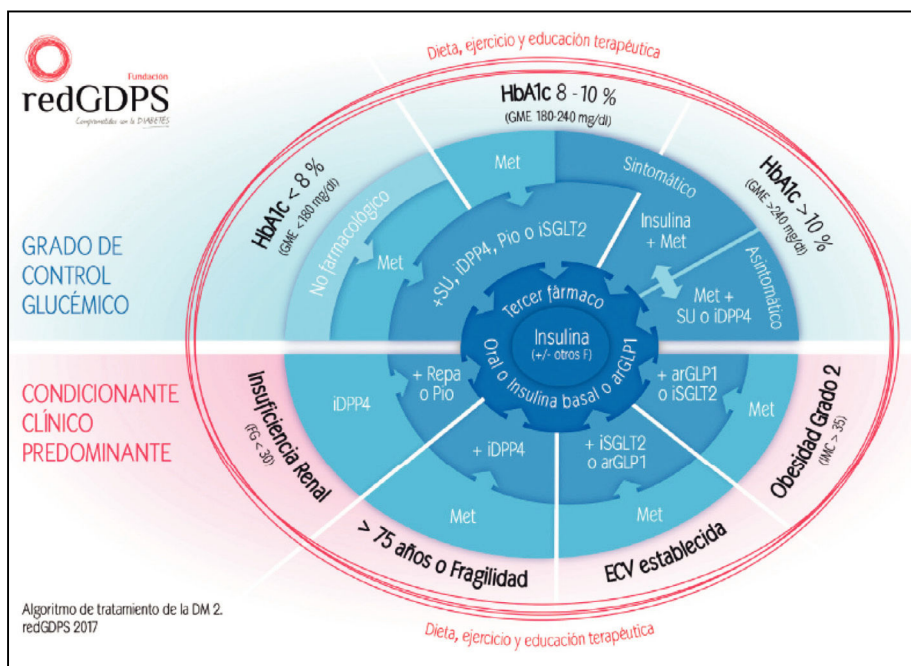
Fundación
redGDPS
Comprometidos con la DIABETES

Dieta, ejercicio y educación terapéutica

HbA1c 8 - 10 %
(GME 180-240 mg/dl)

HbA1c < 8 %
(GME <180 mg/dl)

HbA1c > 10 %
(GME >240 mg/dl)

GRADO DE CONTROL GLUCÉMICO

No farmacológico

Met

Met

Sintomático

Insulina + Met

Asintomático

Met + SU o iDPP4

+SU, iDPP4, Pio o iSGLT2

Tercer fármaco

Insulina
(+/- otros F)

Oral o insulina basal o arGLP1

CONDICIONANTE CLÍNICO PREDOMINANTE

Insuficiencia Renal
(FG < 30)

iDPP4

+ Repa o Pio

+ iDPP4

+ iSGLT2 o arGLP1

+ arGLP1 o iSGLT2

Met

Obesidad Grado 2
(IMC > 35)

Met

Met

> 75 años o Fragilidad

ECV establecida

Algoritmo de tratamiento de la DM 2. redGDPS 2017

Dieta, ejercicio y educación terapéutica